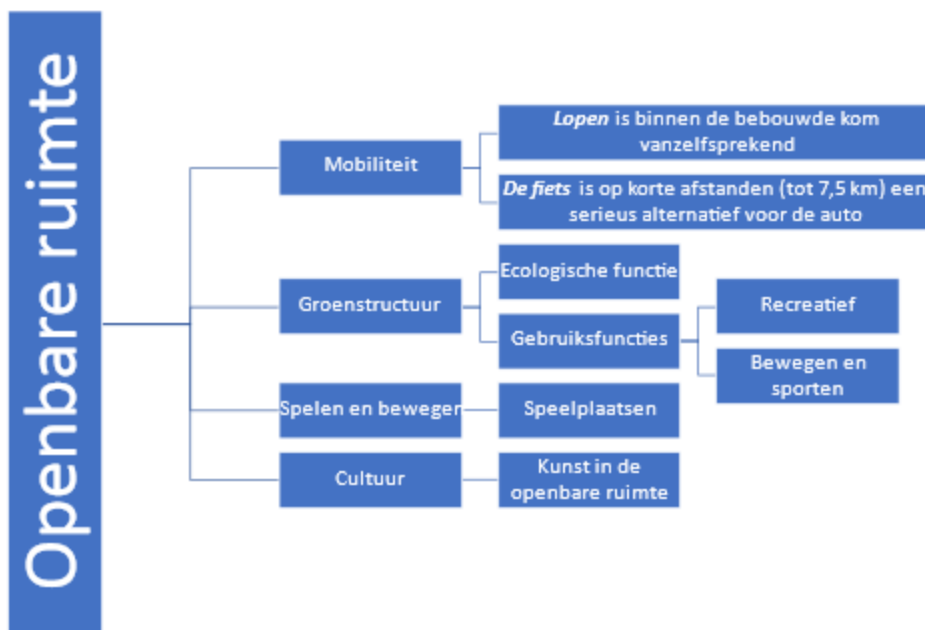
Openbare ruimte

Mobiliteit

*Lopen* is binnen de bebouwde kom vanzelfsprekend

*De fiets* is op korte afstanden (tot 7,5 km) een serieus alternatief voor de auto

Groenstructuur

Ecologische functie

Gebruiksfuncties

Recreatief

Bewegen en sporten

Spelen en beweger

Speelplaatsen

Cultuur

Kunst in de openbare ruimte